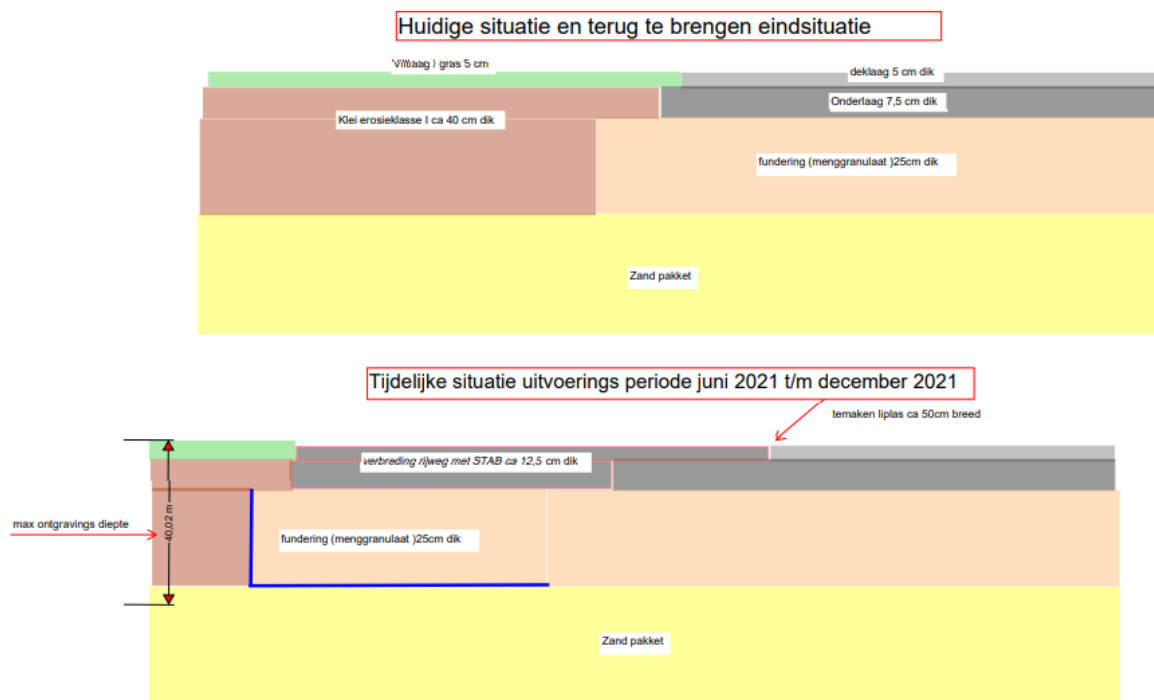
Huidige situatie en terug te brengen eindsituatie

Viltlaag / gras 5 cm

deklaag 5 cm dik

Onderlaag 7,5 cm dik

Klei erosieklasse I ca 40 cm dik

fundering (menggranulaat )25cm dik

Zand pakket

Tijdelijke situatie uitvoerings periode juni 2021 t/m december 2021

temaken liplas ca 50cm breed

verbreding rijweg met STAB ca 12,5 cm dik

max ontgravings diepte

40,02 m

fundering (menggranulaat )25cm dik

Zand pakket